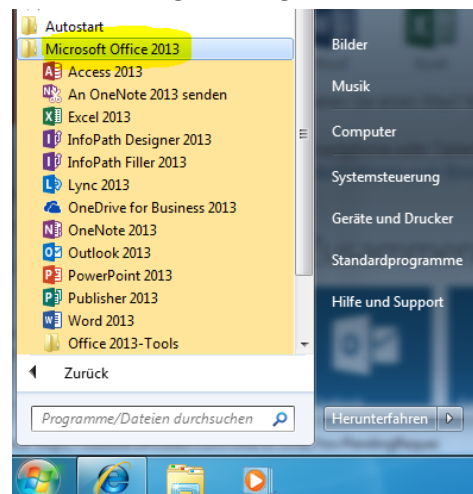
Autostart
Microsoft Office 2013
Access 2013
An OneNote 2013 senden
Excel 2013
InfoPath Designer 2013
InfoPath Filler 2013
Lync 2013
OneDrive for Business 2013
OneNote 2013
Outlook 2013
PowerPoint 2013
Publisher 2013
Word 2013
Office 2013-Tools
Zurück
Programme/Dateien durchsuchen

Bilder
Musik
Computer
Systemsteuerung
Geräte und Drucker
Standardprogramme
Hilfe und Support
Herunterfahren